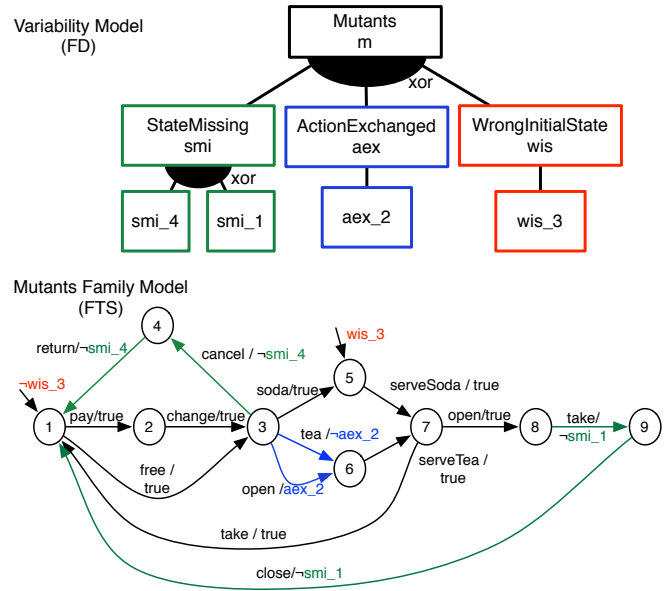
Variability Model
(FD)

Mutants
m

xor

StateMissing
smi

ActionExchanged
aex

WrongInitialState
wis

xor

smi_4

smi_1

aex_2

wis_3

Mutants Family Model
(FTS)

4

return/¬smi_4

cancel / ¬smi_4

wis_3

5

¬wis_3

soda/true

serveSoda / true

1

pay/true

2

change/true

3

tea / ¬aex_2

7

open/true

8

take/
¬smi_1

9

free /
true

6

serveTea /
true

open /aex_2

take / true

close/¬smi_1